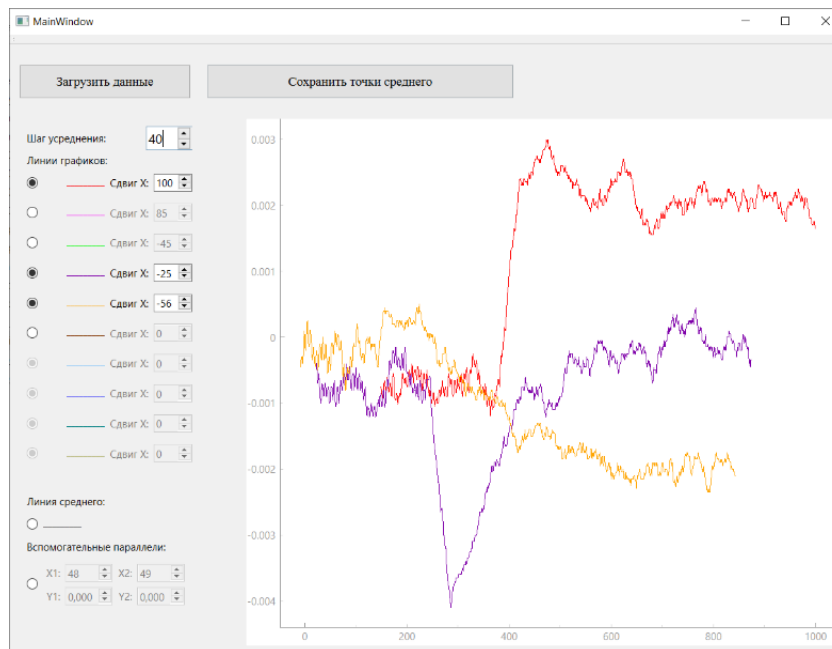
MainWindow

Загрузить данные

Сохранить точки среднего

Шаг усреднения: 40

Линии графиков:

Сдвиг X: 100
Сдвиг X: 85
Сдвиг X: -45
Сдвиг X: -25
Сдвиг X: -56
Сдвиг X: 0
Сдвиг X: 0
Сдвиг X: 0
Сдвиг X: 0
Сдвиг X: 0

Линия среднего:

Вспомогательные параллели:

X1: 48 X2: 49
Y1: 0,000 Y2: 0,000

0.003
0.002
0.001
0
-0.001
-0.002
-0.003
-0.004

0 200 400 600 800 1000